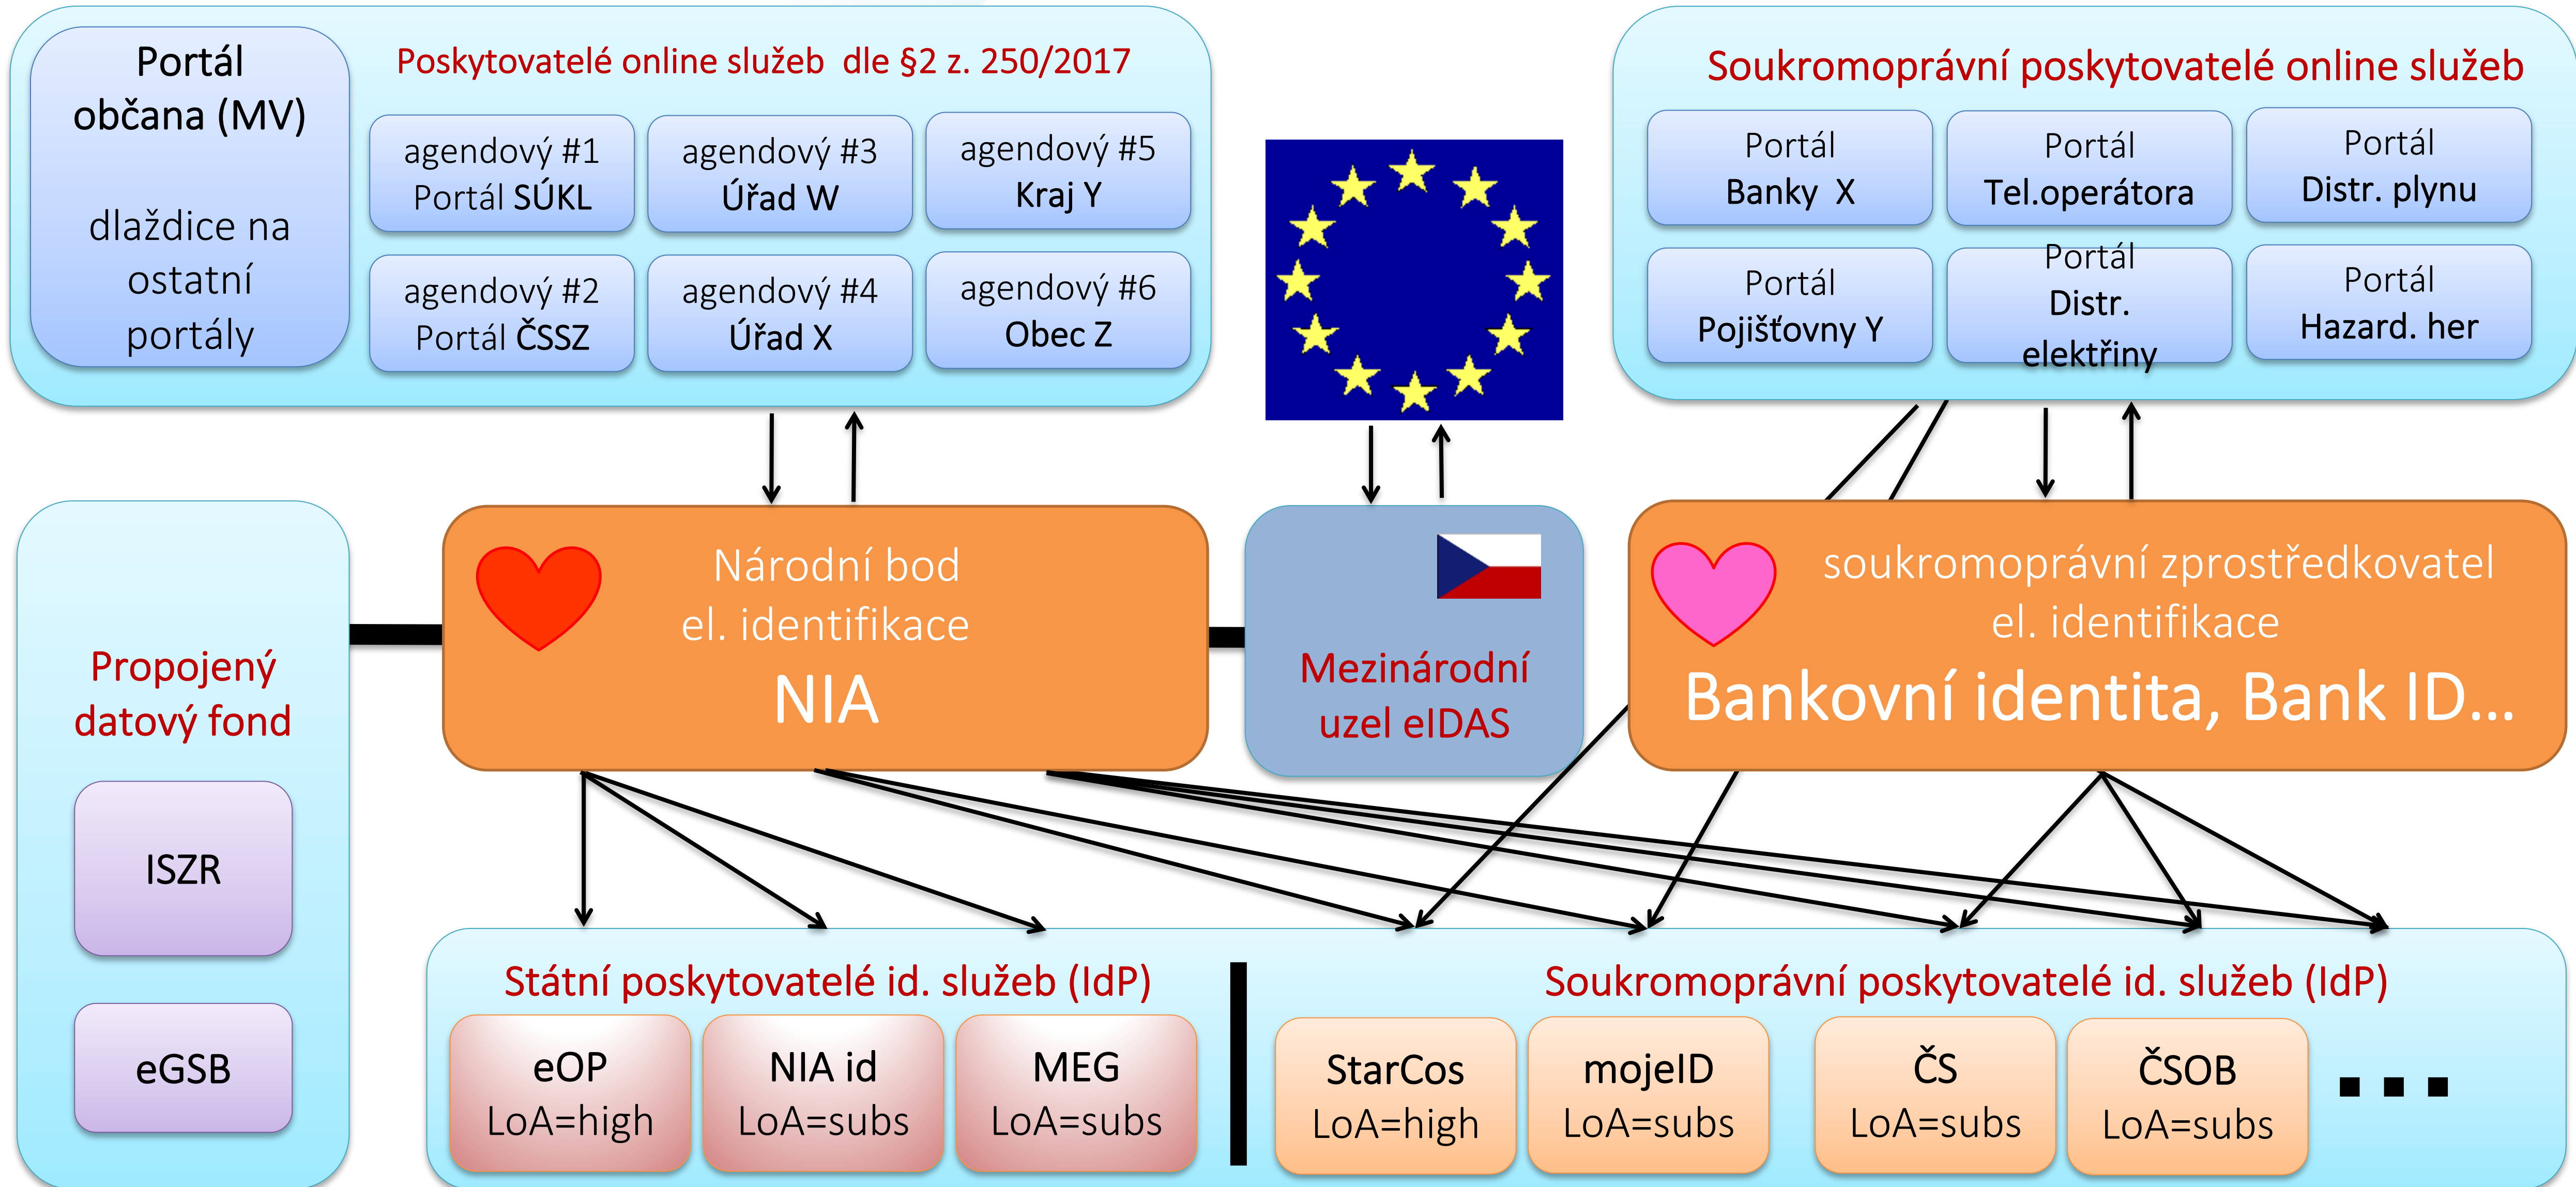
Portál občana (MV)

dlaždice na ostatní portály

Poskytovatelé online služeb dle §2 z. 250/2017

agendový #1
Portál SÚKL

agendový #3
Úřad W

agendový #5
Kraj Y

agendový #2
Portál ČSSZ

agendový #4
Úřad X

agendový #6
Obec Z

Soukromoprávní poskytovatelé online služeb

Portál
Banky X

Portál
Tel.operátora

Portál
Distr. plynu

Portál
Pojišťovny Y

Portál
Distr. elektřiny

Portál
Hazard. her

Propojený datový fond

ISZR

eGSB

Národní bod
el. identifikace
NIA

Mezinárodní uzel eIDAS

soukromoprávní zprostředkovatel
el. identifikace
Bankovní identita, Bank ID…

Státní poskytovatelé id. služeb (IdP)

eOP
LoA=high

NIA id
LoA=subs

MEG
LoA=subs

Soukromoprávní poskytovatelé id. služeb (IdP)

StarCos
LoA=high

mojeID
LoA=subs

ČS
LoA=subs

ČSOB
LoA=subs

…